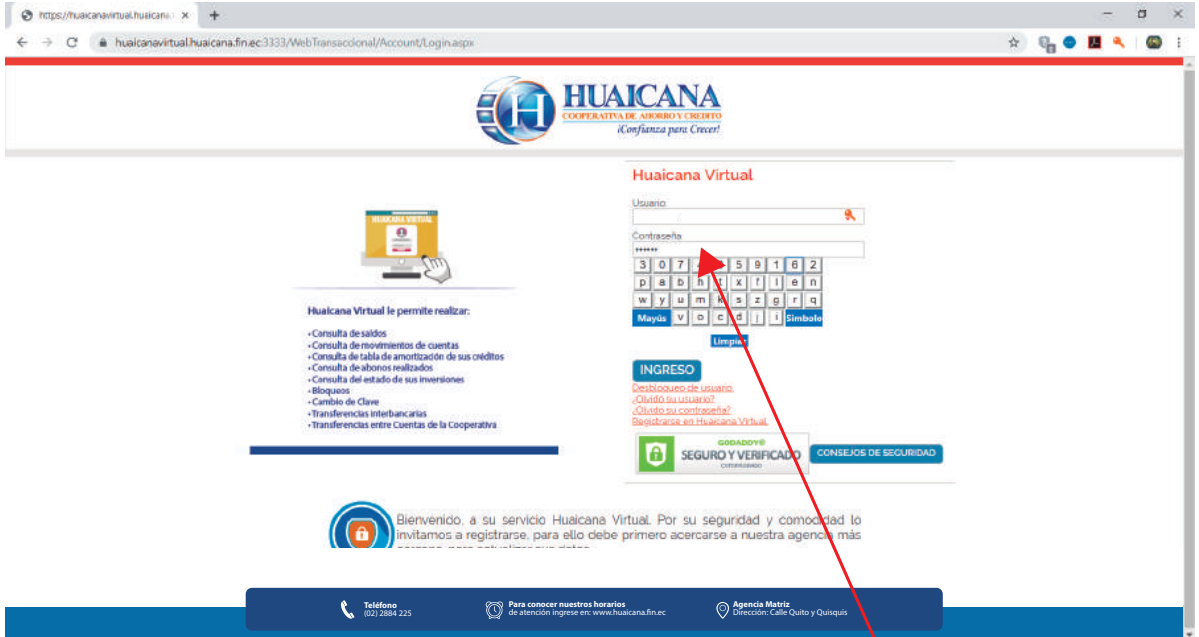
https://huaicanavirtual.huaicana.f ×

huaicanavirtual.huaicana.fin.ec:3333/WebTransaccional/Account/Login.aspx

HUAICANA
COOPERATIVA DE AHORRO Y CREDITO
¡Confianza para Crecer!

HUAICANA VIRTUAL

Huaicana Virtual le permite realizar:

• Consulta de saldos
• Consulta de movimientos de cuentas
• Consulta de tabla de amortización de sus créditos
• Consulta de abonos realizados
• Consulta del estado de sus inversiones
• Bloqueos
• Cambio de Clave
• Transferencias interbancarias
• Transferencias entre Cuentas de la Cooperativa

Huaicana Virtual

Usuario

Contraseña
••••••

| 3 | 0 | 7 | 4 | 5 | 9 | 1 | 6 | 2 |
|---|---|---|---|---|---|---|---|---|
| p | a | h | t | x | f | l | e | n |
| w | y | u | m | k | s | z | g | r | q |
| Mayús | v | o | c | d | j | i | Símbolo |

Limpiar

INGRESO
Desbloqueo de usuario
¿Olvidó su usuario?
¿Olvidó su contraseña?
Registrarse en Huaicana Virtual

GODADDY®
SEGURO Y VERIFICADO
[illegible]

CONSEJOS DE SEGURIDAD

Bienvenido, a su servicio Huaicana Virtual. Por su seguridad y comodidad lo invitamos a registrarse, para ello debe primero acercarse a nuestra agencia más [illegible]

Teléfono
(02) 2884 225

Para conocer nuestros horarios
de atención ingrese en: www.huaicana.fin.ec

Agencia Matriz
Dirección: Calle Quito y Quisquis